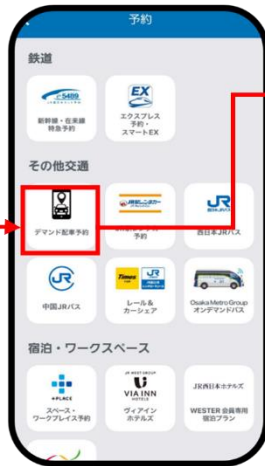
予約

鉄道

e5489

新幹線・在来線特急予約

EX

エクスプレス予約・スマートEX

その他交通

デマンド配車予約

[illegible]予約

JR

西日本JRバス

JR

中国JRバス

Times JR

レール＆カーシェア

Osaka Metro Group オンデマンドバス

宿泊・ワークスペース

+PLACE

スペース・ワークプレイス予約

JR WEST GROUP VIA INN HOTELS

ヴィアインホテルズ

JR西日本ホテルズ

WESTER 会員専用宿泊プラン